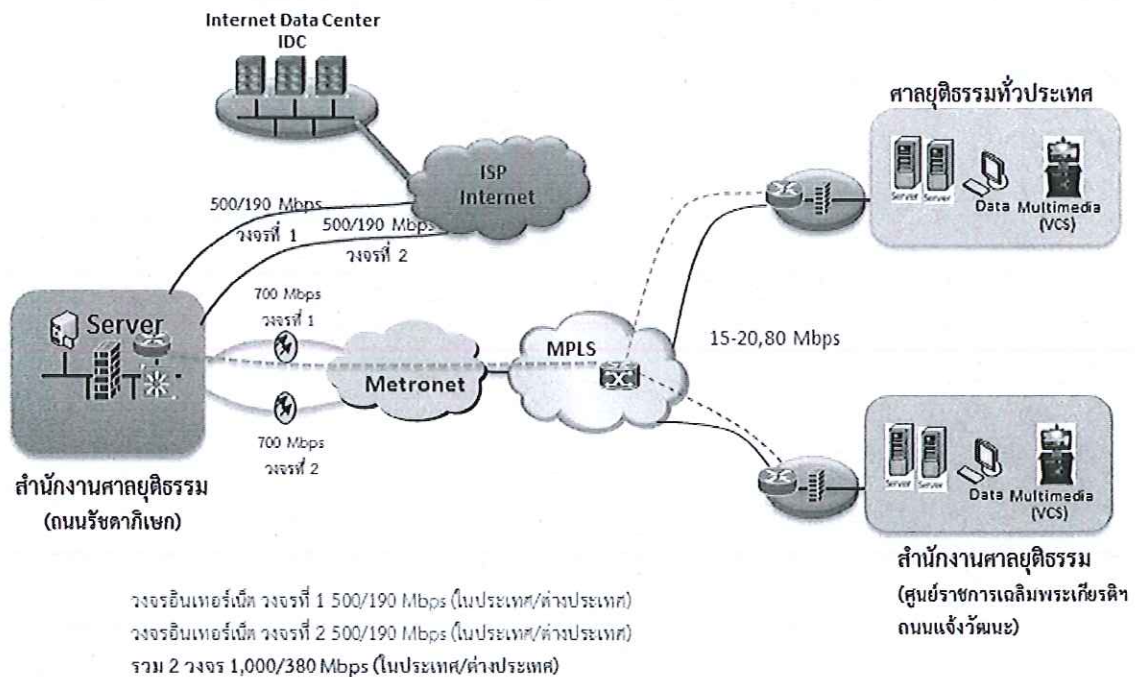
Internet Data Center
IDC

ศาลยุติธรรมทั่วประเทศ

ISP
Internet

500/190 Mbps
วงจรที่ 1

500/190 Mbps
วงจรที่ 2

Server Server Data Multimedia (VCS)

700 Mbps
วงจรที่ 1

Server

MPLS

15-20,80 Mbps

Metronet

700 Mbps
วงจรที่ 2

Server Server Data Multimedia (VCS)

สำนักงานศาลยุติธรรม
(ถนนรัชดาภิเษก)

สำนักงานศาลยุติธรรม
(ศูนย์ราชการเฉลิมพระเกียรติฯ ถนนแจ้งวัฒนะ)

วงจรอินเทอร์เน็ต วงจรที่ 1 500/190 Mbps (ในประเทศ/ต่างประเทศ)
วงจรอินเทอร์เน็ต วงจรที่ 2 500/190 Mbps (ในประเทศ/ต่างประเทศ)
รวม 2 วงจร 1,000/380 Mbps (ในประเทศ/ต่างประเทศ)